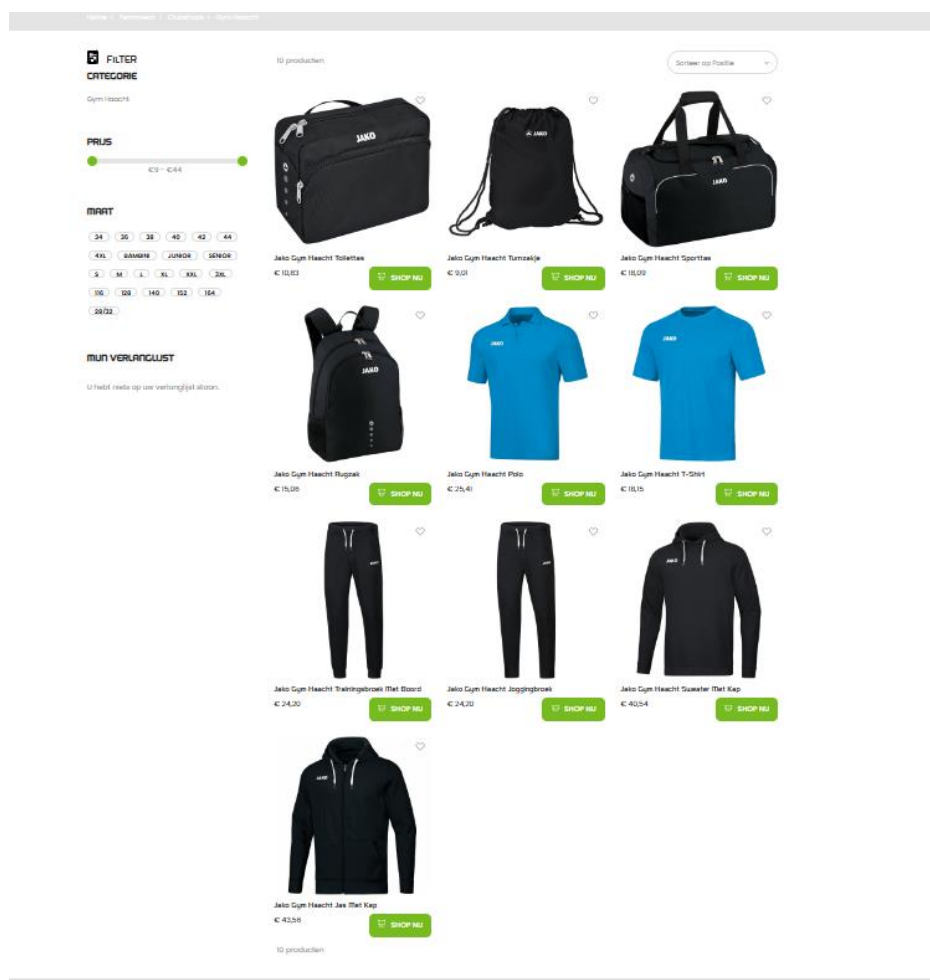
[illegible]

FILTER
CATEGORIE

Gym Haacht

PRIJS

€9 - €44

MAAT

34 36 38 40 42 44
4XL BAMBINI JUNIOR SENIOR
S M L XL XXL 2XL
116 128 140 152 164
28/32

MIJN VERLANGLIJST

U hebt niets op uw verlanglijst staan.

10 producten

Sorteer op Positie

JAKO

Jako Gym Haacht Toilettas
€ 10,83
SHOP NU

JAKO

Jako Gym Haacht Turnzakje
€ 9,01
SHOP NU

JAKO

Jako Gym Haacht Sporttas
€ 18,09
SHOP NU

JAKO

Jako Gym Haacht Rugzak
€ 15,06
SHOP NU

JAKO

Jako Gym Haacht Polo
€ 25,41
SHOP NU

JAKO

Jako Gym Haacht T-Shirt
€ 18,15
SHOP NU

Jako Gym Haacht Trainingsbroek Met Boord
€ 24,20
SHOP NU

Jako Gym Haacht Joggingbroek
€ 24,20
SHOP NU

Jako Gym Haacht Sweater Met Kap
€ 40,54
SHOP NU

JAKO

Jako Gym Haacht Jas Met Kap
€ 43,56
SHOP NU

10 producten